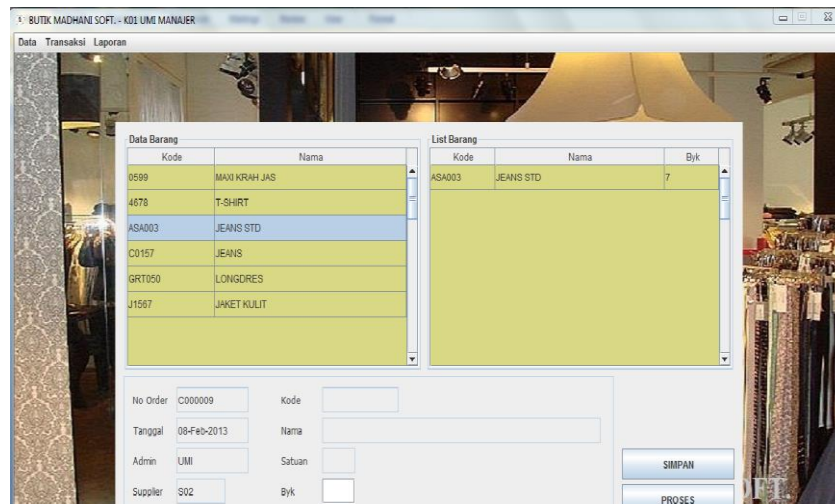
BUTIK MADHANI SOFT. - K01 UMI MANAJER

Data Transaksi Laporan

Data Barang

| Kode | Nama |
|---|---|
| 0599 | MAXI KRAH JAS |
| 4678 | T-SHIRT |
| ASA003 | JEANS STD |
| C0157 | JEANS |
| GRT050 | LONGDRES |
| J1567 | JAKET KULIT |

List Barang

| Kode | Nama | Byk |
|---|---|---|
| ASA003 | JEANS STD | 7 |

No Order C000009

Tanggal 08-Feb-2013

Admin UMI

Supplier S02

Kode

Nama

Satuan

Byk

SIMPAN

PROSES

OFT.